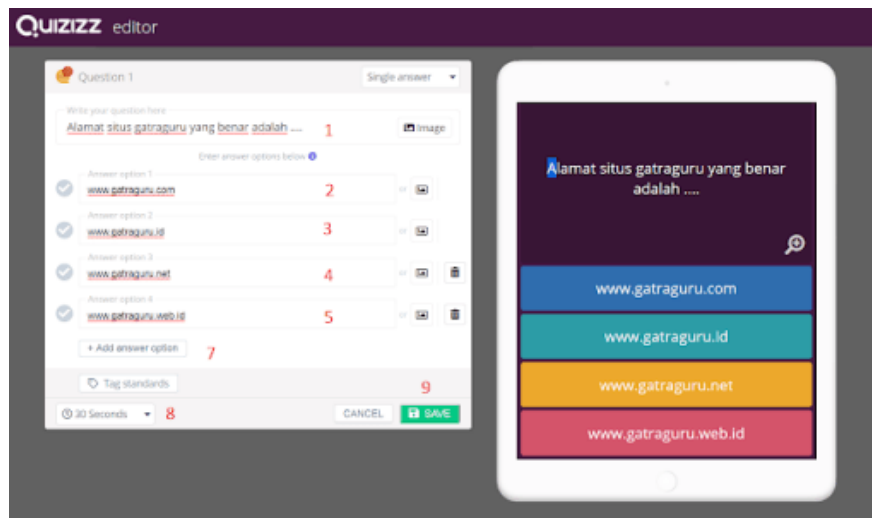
Quizizz editor

Question 1

Single answer

Write your question here

Alamat situs gatraguru yang benar adalah .... 1

Image

Enter answer options below

Answer option 1

www.gatraguru.com 2

Answer option 2

www.gatraguru.id 3

Answer option 3

www.gatraguru.net 4

Answer option 4

www.gatraguru.web.id 5

+ Add answer option 7

Tag standards

9

30 Seconds 8

CANCEL

SAVE

Alamat situs gatraguru yang benar adalah ....

www.gatraguru.com

www.gatraguru.id

www.gatraguru.net

www.gatraguru.web.id